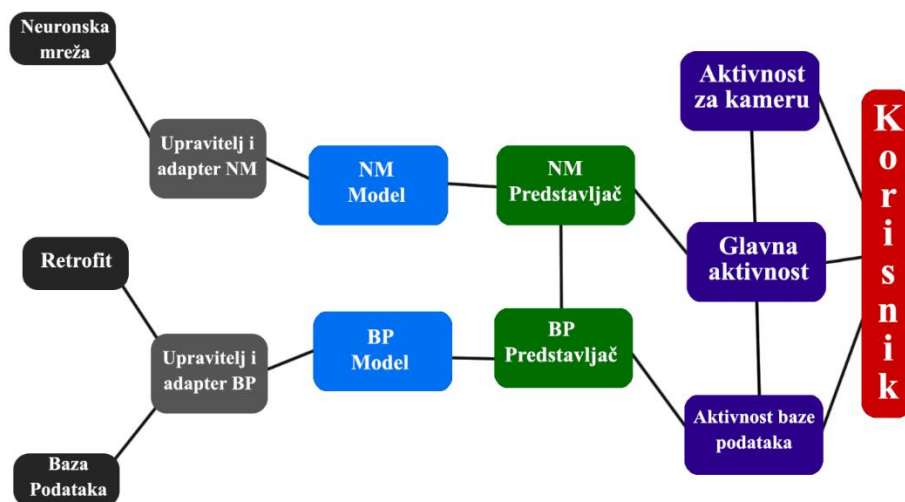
Neuronska mreža

Upravitelj i adapter NM

NM Model

NM Predstavljač

Aktivnost za kameru

Korisnik

Glavna aktivnost

Retrofit

Upravitelj i adapter BP

BP Model

BP Predstavljač

Aktivnost baze podataka

Baza Podataka